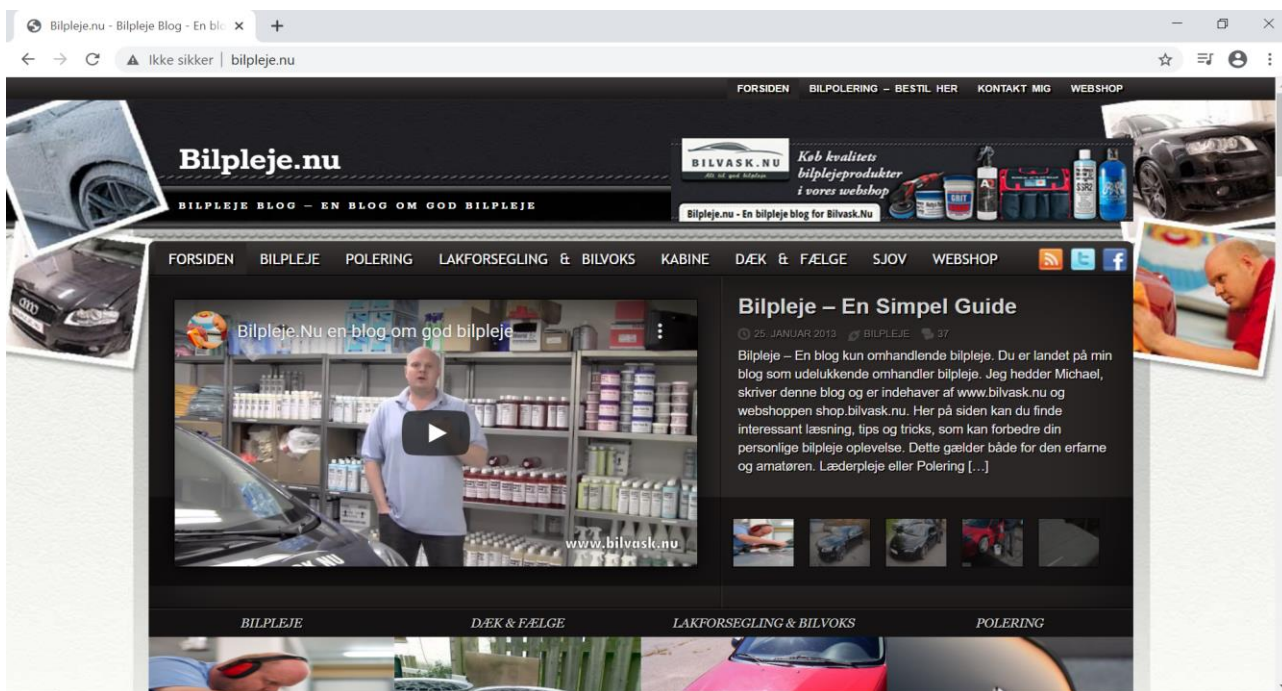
Bilpleje.nu - Bilpleje Blog - En blo ×

Ikke sikker | bilpleje.nu

FORSIDEN BILPOLERING – BESTIL HER KONTAKT MIG WEBSHOP

Bilpleje.nu

BILPLEJE BLOG – EN BLOG OM GOD BILPLEJE

BILVASK.NU
Alt til god bilpleje

Køb kvalitets bilplejeprodukter i vores webshop

Bilpleje.nu - En bilpleje blog for Bilvask.Nu

FORSIDEN BILPLEJE POLERING LAKFORSEGLING & BILVOKS KABINE DÆK & FÆLGE SJOV WEBSHOP

Bilpleje.Nu en blog om god bilpleje

www.bilvask.nu

Bilpleje – En Simpel Guide

25. JANUAR 2013 BILPLEJE 37

Bilpleje – En blog kun omhandlende bilpleje. Du er landet på min blog som udelukkende omhandler bilpleje. Jeg hedder Michael, skriver denne blog og er indehaver af www.bilvask.nu og webshoppen shop.bilvask.nu. Her på siden kan du finde interessant læsning, tips og tricks, som kan forbedre din personlige bilpleje oplevelse. Dette gælder både for den erfarne og amatøren. Læderpleje eller Polering […]

BILPLEJE DÆK & FÆLGE LAKFORSEGLING & BILVOKS POLERING